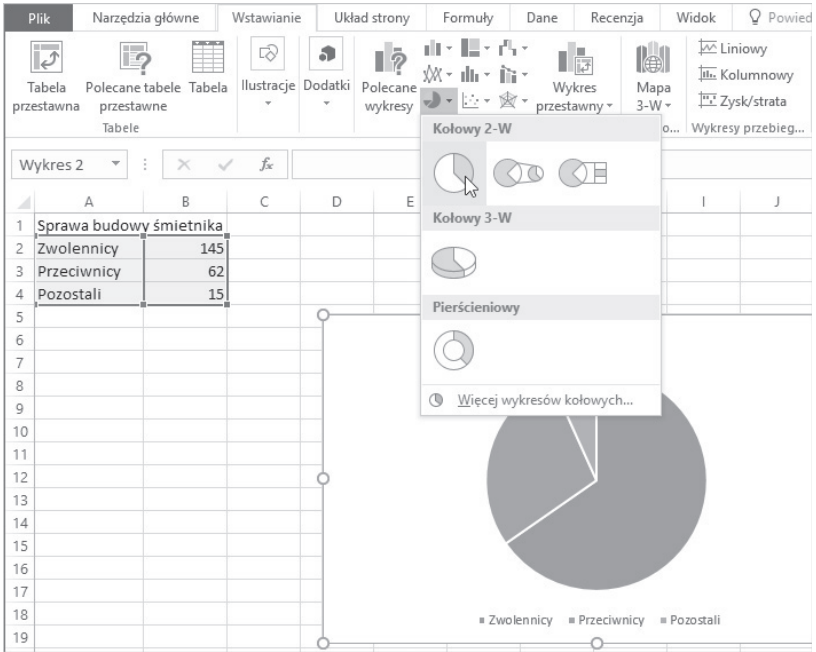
Plik | Narzędzia główne | Wstawianie | Układ strony | Formuły | Dane | Recenzja | Widok | Powied

Tabela przestawna | Polecane tabele przestawne | Tabela
Tabele

Ilustracje | Dodatki | Polecane wykresy | Wykres przestawny | Mapa 3-W | Liniowy | Kolumnowy | Zysk/strata
Wykresy przebieg...

Wykres 2 | $f_x$

Kołowy 2-W

Kołowy 3-W

Pierścieniowy

Więcej wykresów kołowych...

| | A | B | C | D | E | I | J |
|---|---|---|---|---|---|---|---|
| 1 | Sprawa budowy śmietnika | | | | | | |
| 2 | Zwolennicy | 145 | | | | | |
| 3 | Przeciwnicy | 62 | | | | | |
| 4 | Pozostali | 15 | | | | | |
| 5 | | | | | | | |
| 6 | | | | | | | |
| 7 | | | | | | | |
| 8 | | | | | | | |
| 9 | | | | | | | |
| 10 | | | | | | | |
| 11 | | | | | | | |
| 12 | | | | | | | |
| 13 | | | | | | | |
| 14 | | | | | | | |
| 15 | | | | | | | |
| 16 | | | | | | | |
| 17 | | | | | | | |
| 18 | | | | | | | |
| 19 | | | | | | | |

Zwolennicy | Przeciwnicy | Pozostali